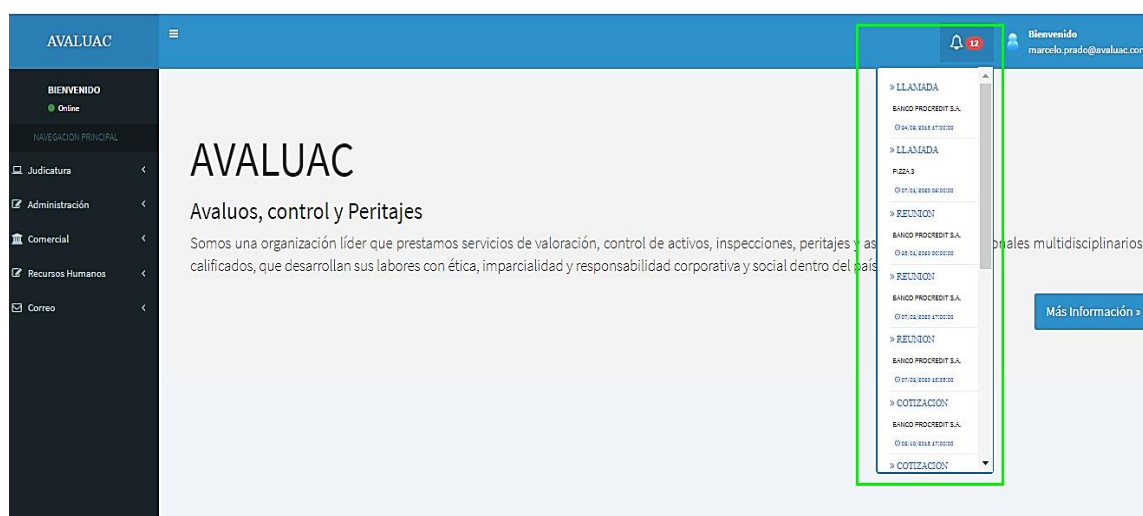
AVALUAC

BIENVENIDO
Online

NAVEGACION PRINCIPAL

Judicatura
Administración
Comercial
Recursos Humanos
Correo

12

Bienvenido
marcelo.prado@avaluac.com

» LLAMADA
BANCO PROCREDIT S.A.
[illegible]

» LLAMADA
PIZZA 3
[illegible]

» REUNION
BANCO PROCREDIT S.A.
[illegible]

» REUNION
BANCO PROCREDIT S.A.
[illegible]

» REUNION
BANCO PROCREDIT S.A.
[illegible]

» COTIZACION
BANCO PROCREDIT S.A.
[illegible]

» COTIZACION

AVALUAC

Avaluos, control y Peritajes

Somos una organización líder que prestamos servicios de valoración, control de activos, inspecciones, peritajes y as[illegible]onales multidisciplinarios calificados, que desarrollan sus labores con ética, imparcialidad y responsabilidad corporativa y social dentro del país

Más Información »